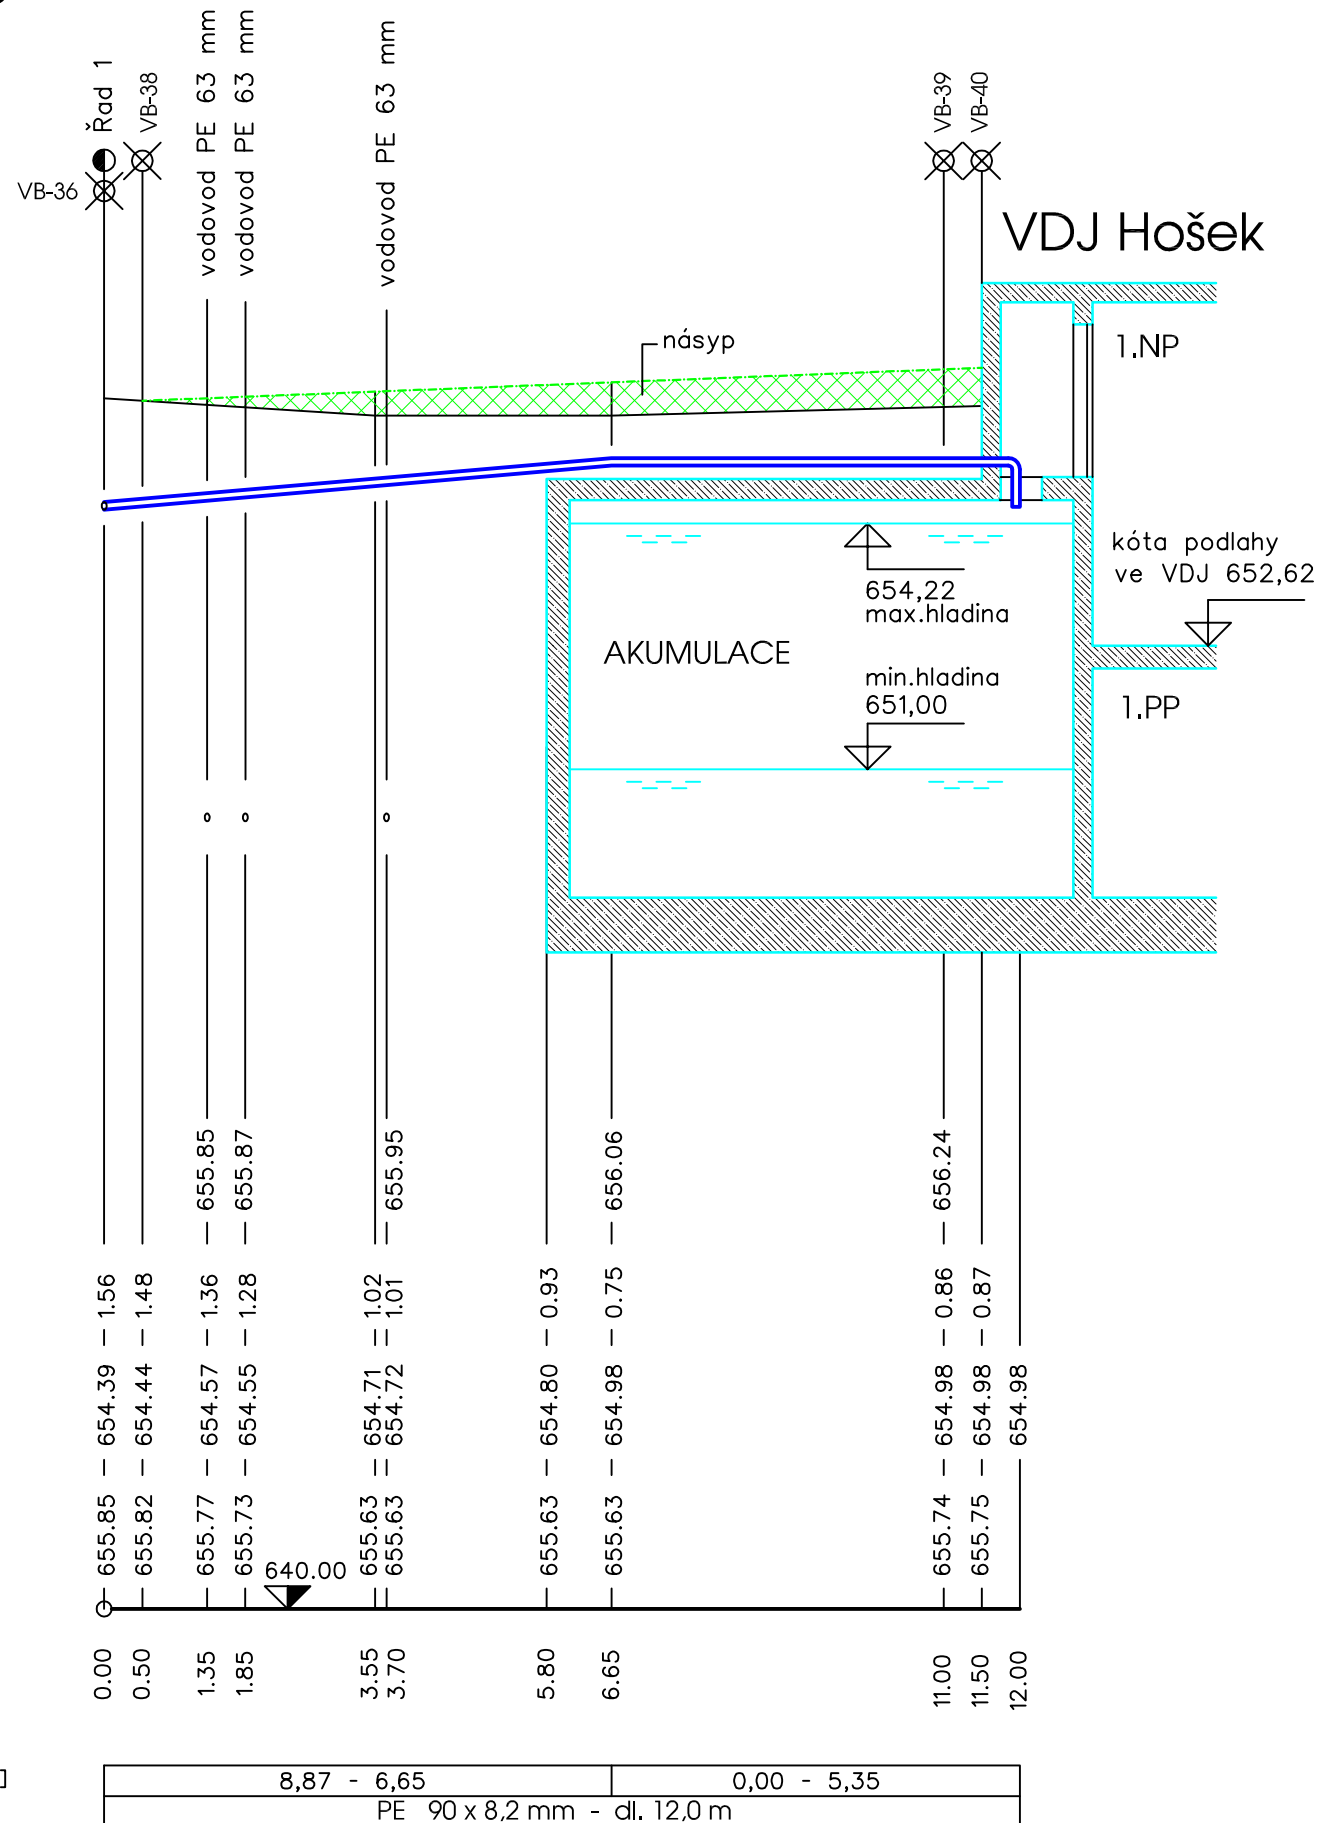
VB-36
Řad 1
VB-38
vodovod PE 63 mm
vodovod PE 63 mm
vodovod PE 63 mm
VB-39
VB-40
VDJ Hošek
násyp
1.NP
kóta podlahy ve VDJ 652,62
654,22 max.hladina
AKUMULACE
min.hladina 651,00
1.PP

655.85
655.87
655.95
656.06
656.24

1.56
1.48
1.36
1.28
1.02
1.01
0.93
0.75
0.86
0.87

654.39
654.44
654.57
654.55
654.71
654.72
654.80
654.98
654.98
654.98
654.98

655.85
655.82
655.77
655.73
640.00
655.63
655.63
655.63
655.63
655.74
655.75

0.00
0.50
1.35
1.85
3.55
3.70
5.80
6.65
11.00
11.50
12.00

| 8,87 - 6,65 | 0,00 - 5,35 |
|---|---|
| PE 90 x 8,2 mm - dl. 12,0 m | |